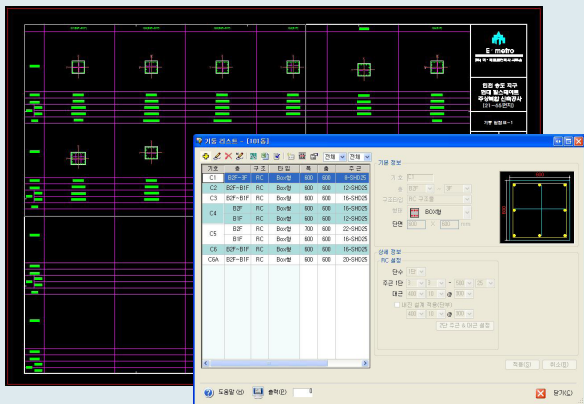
E metro

기둥 리스트 - [1마등]

전체 전체

| 기호 | 층 | 구조 | 단면 | 폭 | 높이 | 주근 |
|---|---|---|---|---|---|---|
| C1 | B2F~3F | RC | Box형 | 600 | 600 | 8-SHD25 |
| C2 | B2F~B1F | RC | Box형 | 800 | 600 | 12-SHD25 |
| C3 | B2F~B1F | RC | Box형 | 600 | 600 | 16-SHD25 |
| C4 | B2F | RC | Box형 | 600 | 600 | 16-SHD25 |
| | B1F | RC | Box형 | 600 | 600 | 16-SHD25 |
| C5 | B2F | RC | Box형 | 700 | 600 | 22-SHD25 |
| | B1F | RC | Box형 | 600 | 600 | 16-SHD25 |
| C6 | B2F~B1F | RC | Box형 | 600 | 600 | 16-SHD25 |
| C6A | B2F~B1F | RC | Box형 | 600 | 600 | 20-SHD25 |

기둥 정보
구조
층
구조타입
형태 BOX형
단면

상세 정보
RC 설정
단수
주근 1단
대근

적용(S) 취소(E)

도움말(H) 출력(P) 닫기(C)